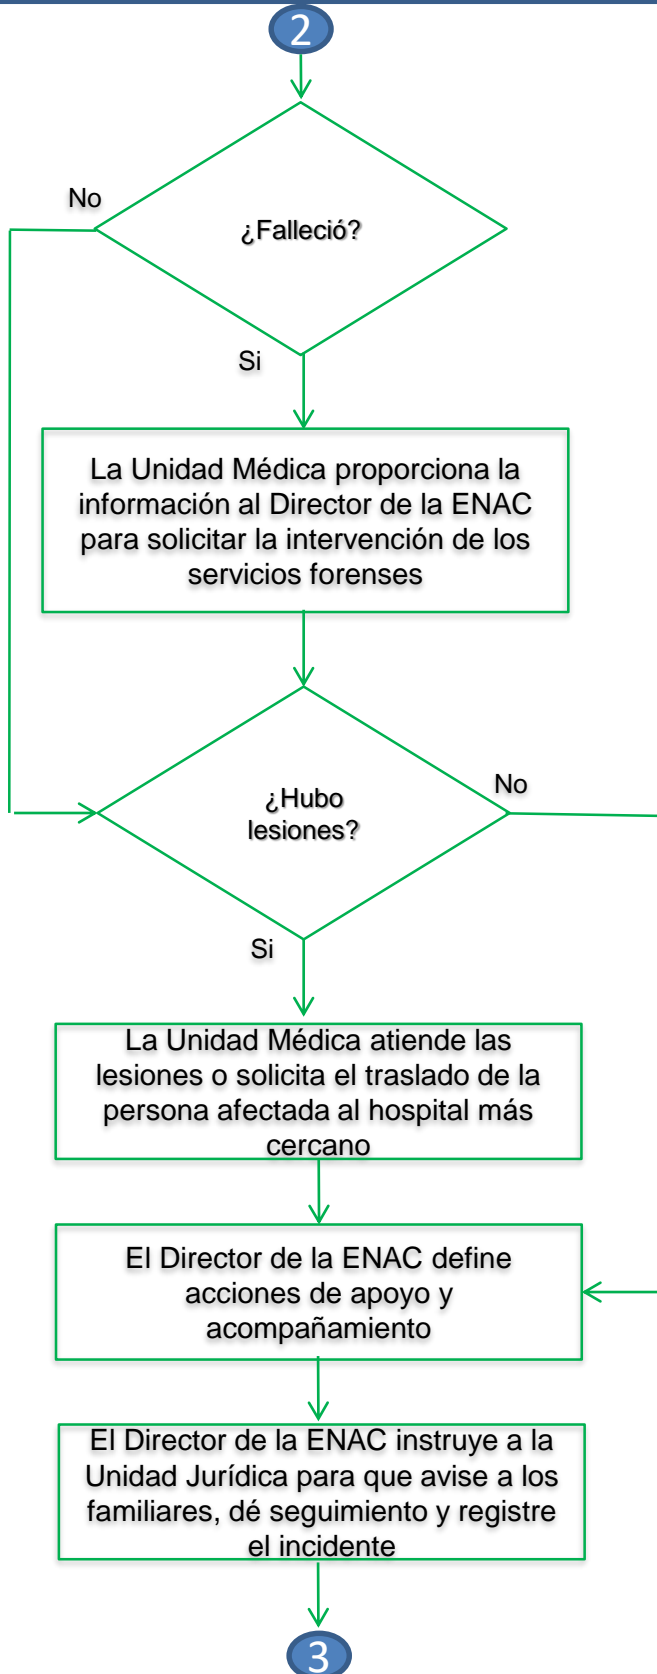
2

No

¿Falleció?

Si

La Unidad Médica proporciona la información al Director de la ENAC para solicitar la intervención de los servicios forenses

¿Hubo lesiones?

No

Si

La Unidad Médica atiende las lesiones o solicita el traslado de la persona afectada al hospital más cercano

El Director de la ENAC define acciones de apoyo y acompañamiento

El Director de la ENAC instruye a la Unidad Jurídica para que avise a los familiares, dé seguimiento y registre el incidente

3